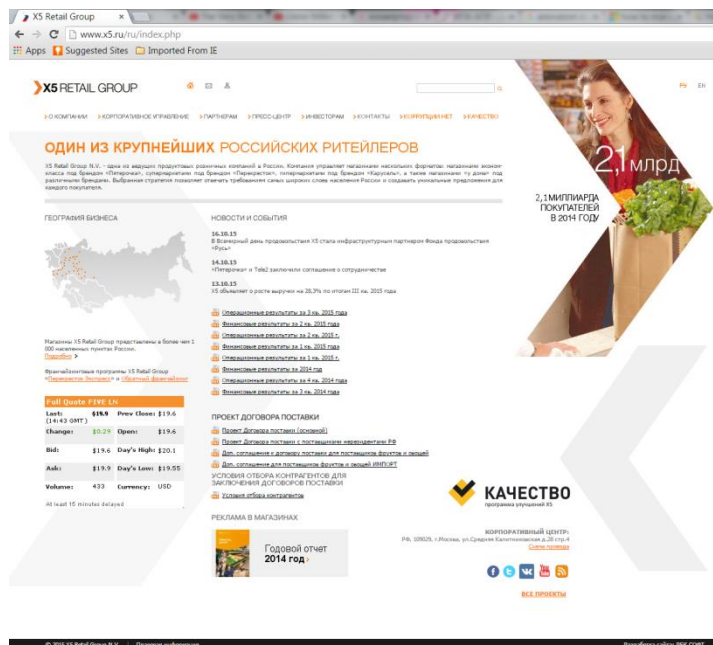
X5 Retail Group ×

www.x5.ru/ru/index.php

Apps Suggested Sites Imported From IE

X5 RETAIL GROUP

RU EN

О КОМПАНИИ КОРПОРАТИВНОЕ УПРАВЛЕНИЕ ПАРТНЕРАМ ПРЕСС-ЦЕНТР ИНВЕСТОРАМ КОНТАКТЫ КОРРУПЦИИ.НЕТ КАЧЕСТВО

ОДИН ИЗ КРУПНЕЙШИХ РОССИЙСКИХ РИТЕЙЛЕРОВ

X5 Retail Group N.V. - одна из ведущих продуктовых розничных компаний в России. Компания управляет магазинами нескольких форматов: магазинами эконом-класса под брендом «Пятерочка», супермаркетами под брендом «Перекресток», гипермаркетами под брендом «Карусель», а также магазинами «у дома» под различными брендами. Выбранная стратегия позволяет отвечать требованиям самых широких слоев населения России и создавать уникальные предложения для каждого покупателя.

2,1 млрд

2,1 МИЛЛИАРДА ПОКУПАТЕЛЕЙ В 2014 ГОДУ

ГЕОГРАФИЯ БИЗНЕСА

Магазины X5 Retail Group представлены в более чем 1 800 населенных пунктах России. Подробно >

Франчайзинговые программы X5 Retail Group «Перекресток Экспресс» и «Франчайзинг»

Full Quote FIVE LN

| Last: (14:43 GMT) | $19.9 | Prev Close: | $19.6 |
|---|---|---|---|
| Change: | $0.29 | Open: | $19.6 |
| Bid: | $19.6 | Day's High: | $20.1 |
| Ask: | $19.9 | Day's Low: | $19.55 |
| Volume: | 433 | Currency: | USD |

At least 15 minutes delayed

НОВОСТИ И СОБЫТИЯ

16.10.15
В Всемирный день продовольствия X5 стала инфраструктурным партнером Фонда продовольствия «Русь»

14.10.15
«Пятерочка» и Tele2 заключили соглашение о сотрудничестве

13.10.15
X5 объявляет о росте выручки на 28,3% по итогам III кв. 2015 года

Операционные результаты за 3 кв. 2015 года
Финансовые результаты за 2 кв. 2015 года
Операционные результаты за 2 кв. 2015 г.
Финансовые результаты за 1 кв. 2015 года
Операционные результаты за 1 кв. 2015 г.
Финансовые результаты за 2014 год
Операционные результаты за 4 кв. 2014 года
Финансовые результаты за 3 кв. 2014 года

ПРОЕКТ ДОГОВОРА ПОСТАВКИ

Проект Договора поставки (основной)
Проект Договора поставки с поставщиками-нерезидентами РФ
Доп. соглашение к договору поставки для поставщиков фруктов и овощей
Доп. соглашение для поставщиков фруктов и овощей ИМПОРТ

УСЛОВИЯ ОТБОРА КОНТРАГЕНТОВ ДЛЯ ЗАКЛЮЧЕНИЯ ДОГОВОРОВ ПОСТАВКИ

Условия отбора контрагентов

РЕКЛАМА В МАГАЗИНАХ

Годовой отчет 2014 год

КАЧЕСТВО
программа улучшений X5

КОРПОРАТИВНЫЙ ЦЕНТР:
РФ, 109029, г.Москва, ул.Средняя Калитниковская д.28 стр.4
Схема проезда

ВСЕ ПРОЕКТЫ

© 2015 X5 Retail Group N.V. Правовая информация

Разработка сайта: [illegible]